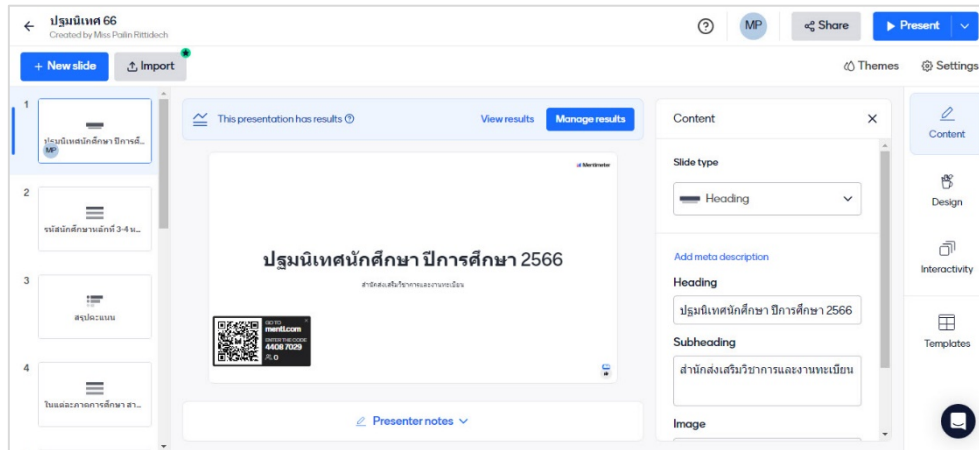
ปฐมนิเทศ 66
Created by Miss Pailin Rittidech

MP
Share
Present

+ New slide
Import

Themes
Settings

1
ปฐมนิเทศนักศึกษา ปีการศึ...
MP
2
รหัสนักศึกษาหลักที่ 3-4 บ...
3
สรุปคะแนน
4
ในแต่ละภาคการศึกษา สา...

This presentation has results
View results
Manage results

Mentimeter

ปฐมนิเทศนักศึกษา ปีการศึกษา 2566
สำนักส่งเสริมวิชาการและงานทะเบียน

GO TO
menti.com
ENTER THE CODE
4408 7029
0

Presenter notes

Content
Slide type
Heading
Add meta description
Heading
ปฐมนิเทศนักศึกษา ปีการศึกษา 2566
Subheading
สำนักส่งเสริมวิชาการและงานทะเบียน
Image

Content
Design
Interactivity
Templates